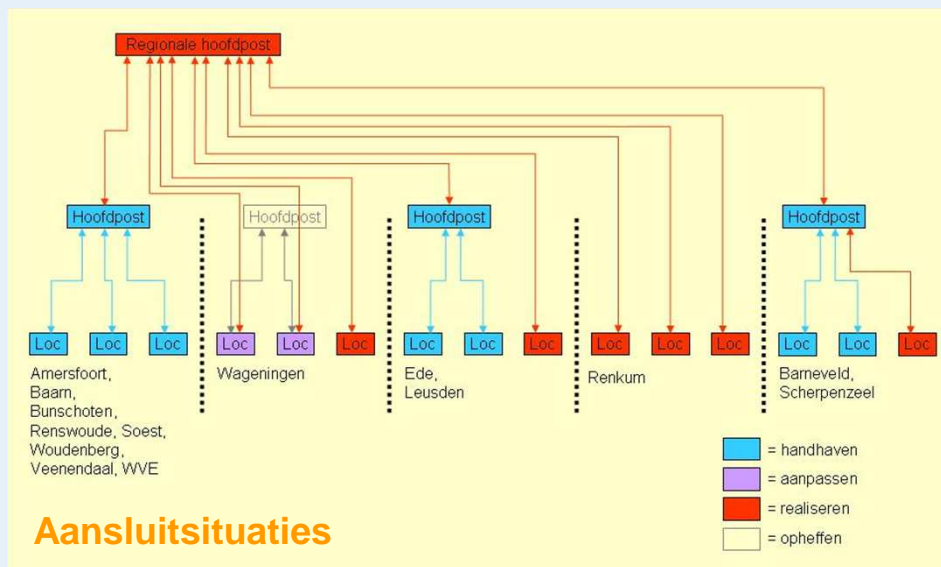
Regionale hoofdpost

Hoofdpost

Hoofdpost

Hoofdpost

Hoofdpost

Loc Loc Loc

Amersfoort, Baarn, Bunschoten, Renswoude, Soest, Woudenberg, Veenendaal, WVE

Loc Loc Loc

Wageningen

Loc Loc Loc

Ede, Leusden

Loc Loc Loc

Renkum

Loc Loc Loc

Barneveld, Scherpenzeel

= handhaven
= aanpassen
= realiseren
= opheffen

Aansluitsituaties